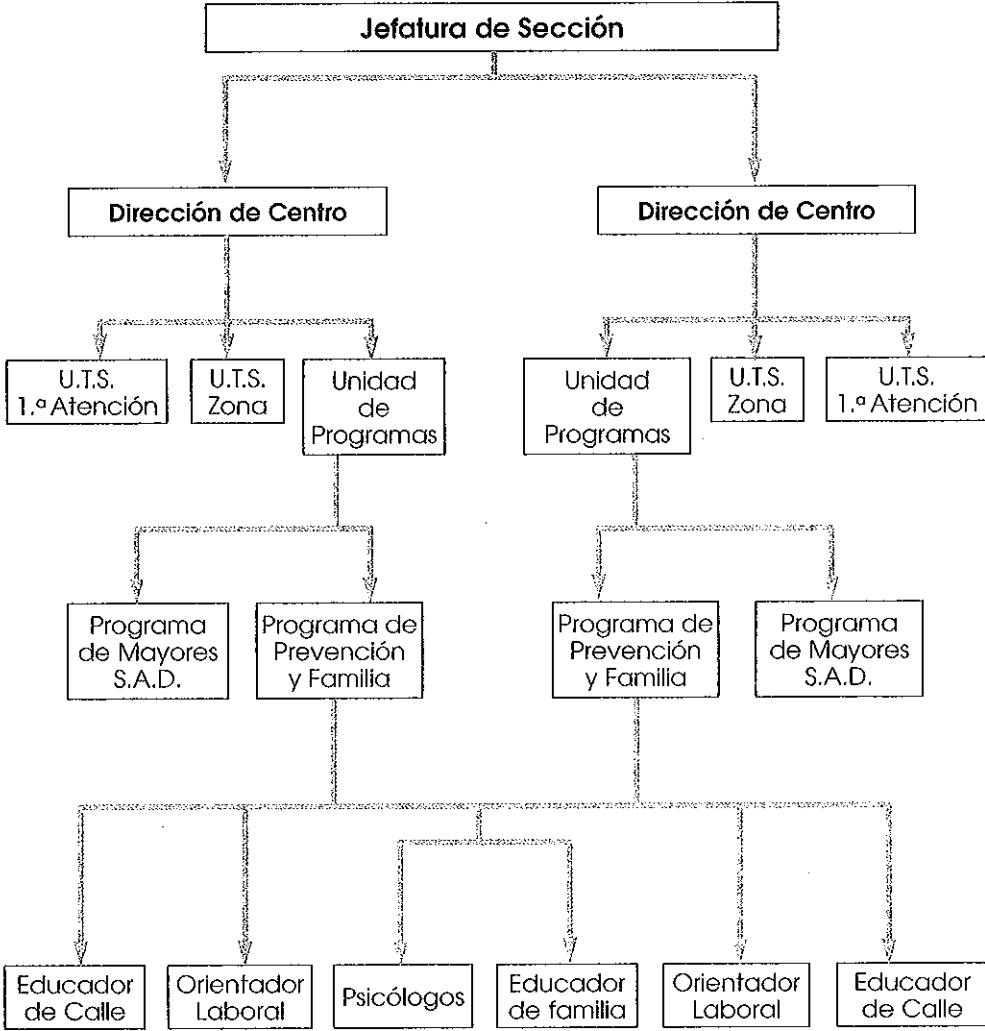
Jefatura de Sección

Dirección de Centro

Dirección de Centro

U.T.S. 1.ª Atención

U.T.S. Zona

Unidad de Programas

Unidad de Programas

U.T.S. Zona

U.T.S. 1.ª Atención

Programa de Mayores S.A.D.

Programa de Prevención y Familia

Programa de Prevención y Familia

Programa de Mayores S.A.D.

Educador de Calle

Orientador Laboral

Psicólogos

Educador de familia

Orientador Laboral

Educador de Calle